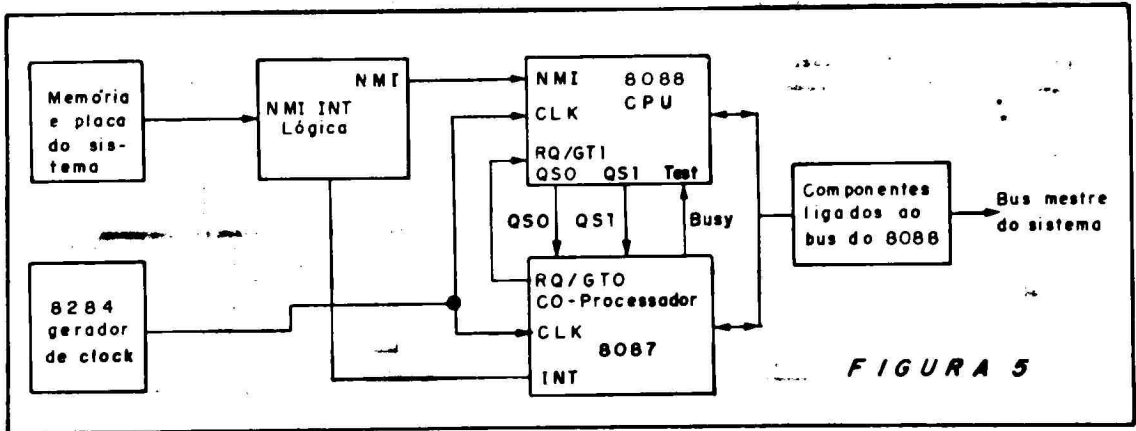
Memória e placa do sistema

NMI INT Lógica

NMI

NMI 8088 CPU

CLK

RQ/GT1

QS0 QS1 Test

QS0 QS1 Busy

Componentes ligados ao bus do 8088

Bus mestre do sistema

8284 gerador de clock

RQ/GT0 CO-Processador

CLK 8087

INT

FIGURA 5